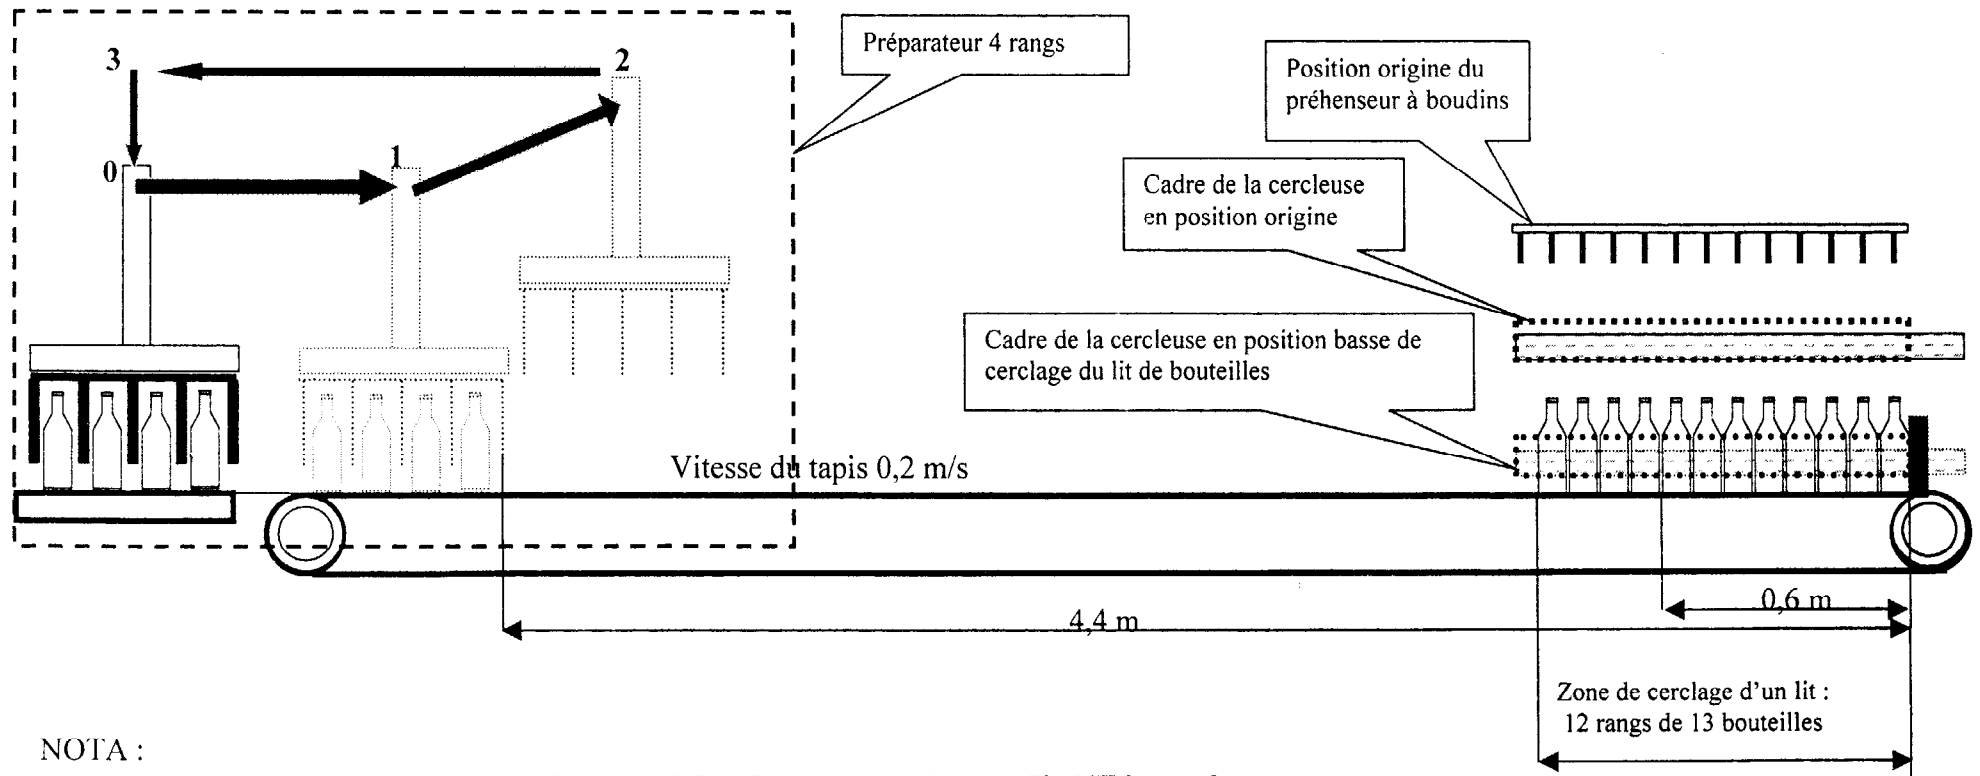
Préparateur 4 rangs

3

2

0

1

Position origine du préhenseur à boudins

Cadre de la cercleuse en position origine

Cadre de la cercleuse en position basse de cerclage du lit de bouteilles

Vitesse du tapis 0,2 m/s

0,6 m

4,4 m

Zone de cerclage d'un lit : 12 rangs de 13 bouteilles

NOTA :